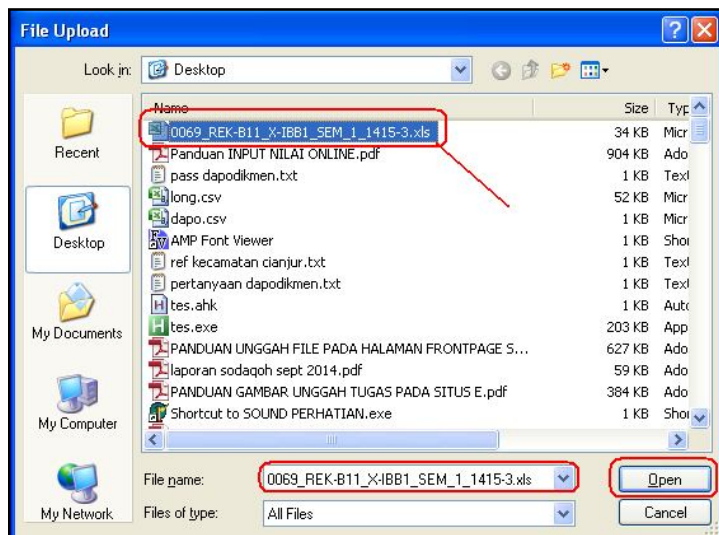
File Upload

Look in: Desktop

Recent
Desktop
My Documents
My Computer
My Network

| Name | Size | Typ |
|---|---|---|
| 0069_REK-B11_X-IBB1_SEM_1_1415-3.xls | 34 KB | Micr |
| Panduan INPUT NILAI ONLINE.pdf | 904 KB | Ado |
| pass dapodikmen.txt | 1 KB | Text |
| long.csv | 52 KB | Micr |
| dapo.csv | 1 KB | Micr |
| AMP Font Viewer | 1 KB | Shor |
| ref kecamatan cianjur.txt | 1 KB | Text |
| pertanyaan dapodikmen.txt | 1 KB | Text |
| tes.ahk | 1 KB | Auto |
| tes.exe | 203 KB | App |
| PANDUAN UNGGAH FILE PADA HALAMAN FRONTPAGE S... | 627 KB | Ado |
| laporan sodaqoh sept 2014.pdf | 59 KB | Ado |
| PANDUAN GAMBAR UNGGAH TUGAS PADA SITUS E.pdf | 384 KB | Ado |
| Shortcut to SOUND PERHATIAN.exe | 1 KB | Shor |

File name: 0069_REK-B11_X-IBB1_SEM_1_1415-3.xls
Open
Files of type: All Files
Cancel